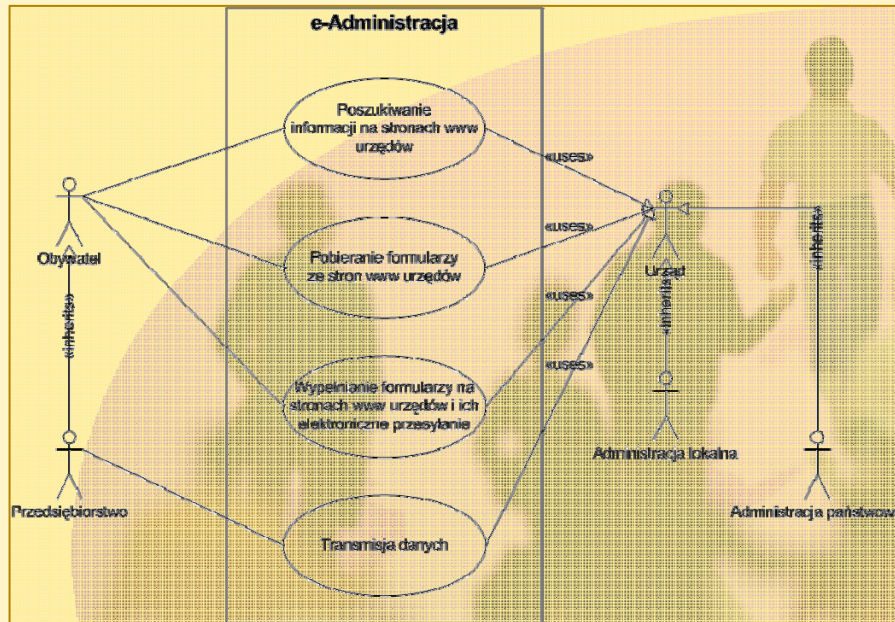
e-Administracja

Poszukiwanie informacji na stronach www urzędów

Pobieranie formularzy ze stron www urzędów

Wypełnianie formularzy na stronach www urzędów i ich elektroniczne przesyłanie

Transmisja danych

Obywatel

«inherits»

Przedsiębiorstwo

«uses»

«uses»

«uses»

«uses»

Urząd

«inherits»

«inherits»

Administracja lokalna

Administracja państwow